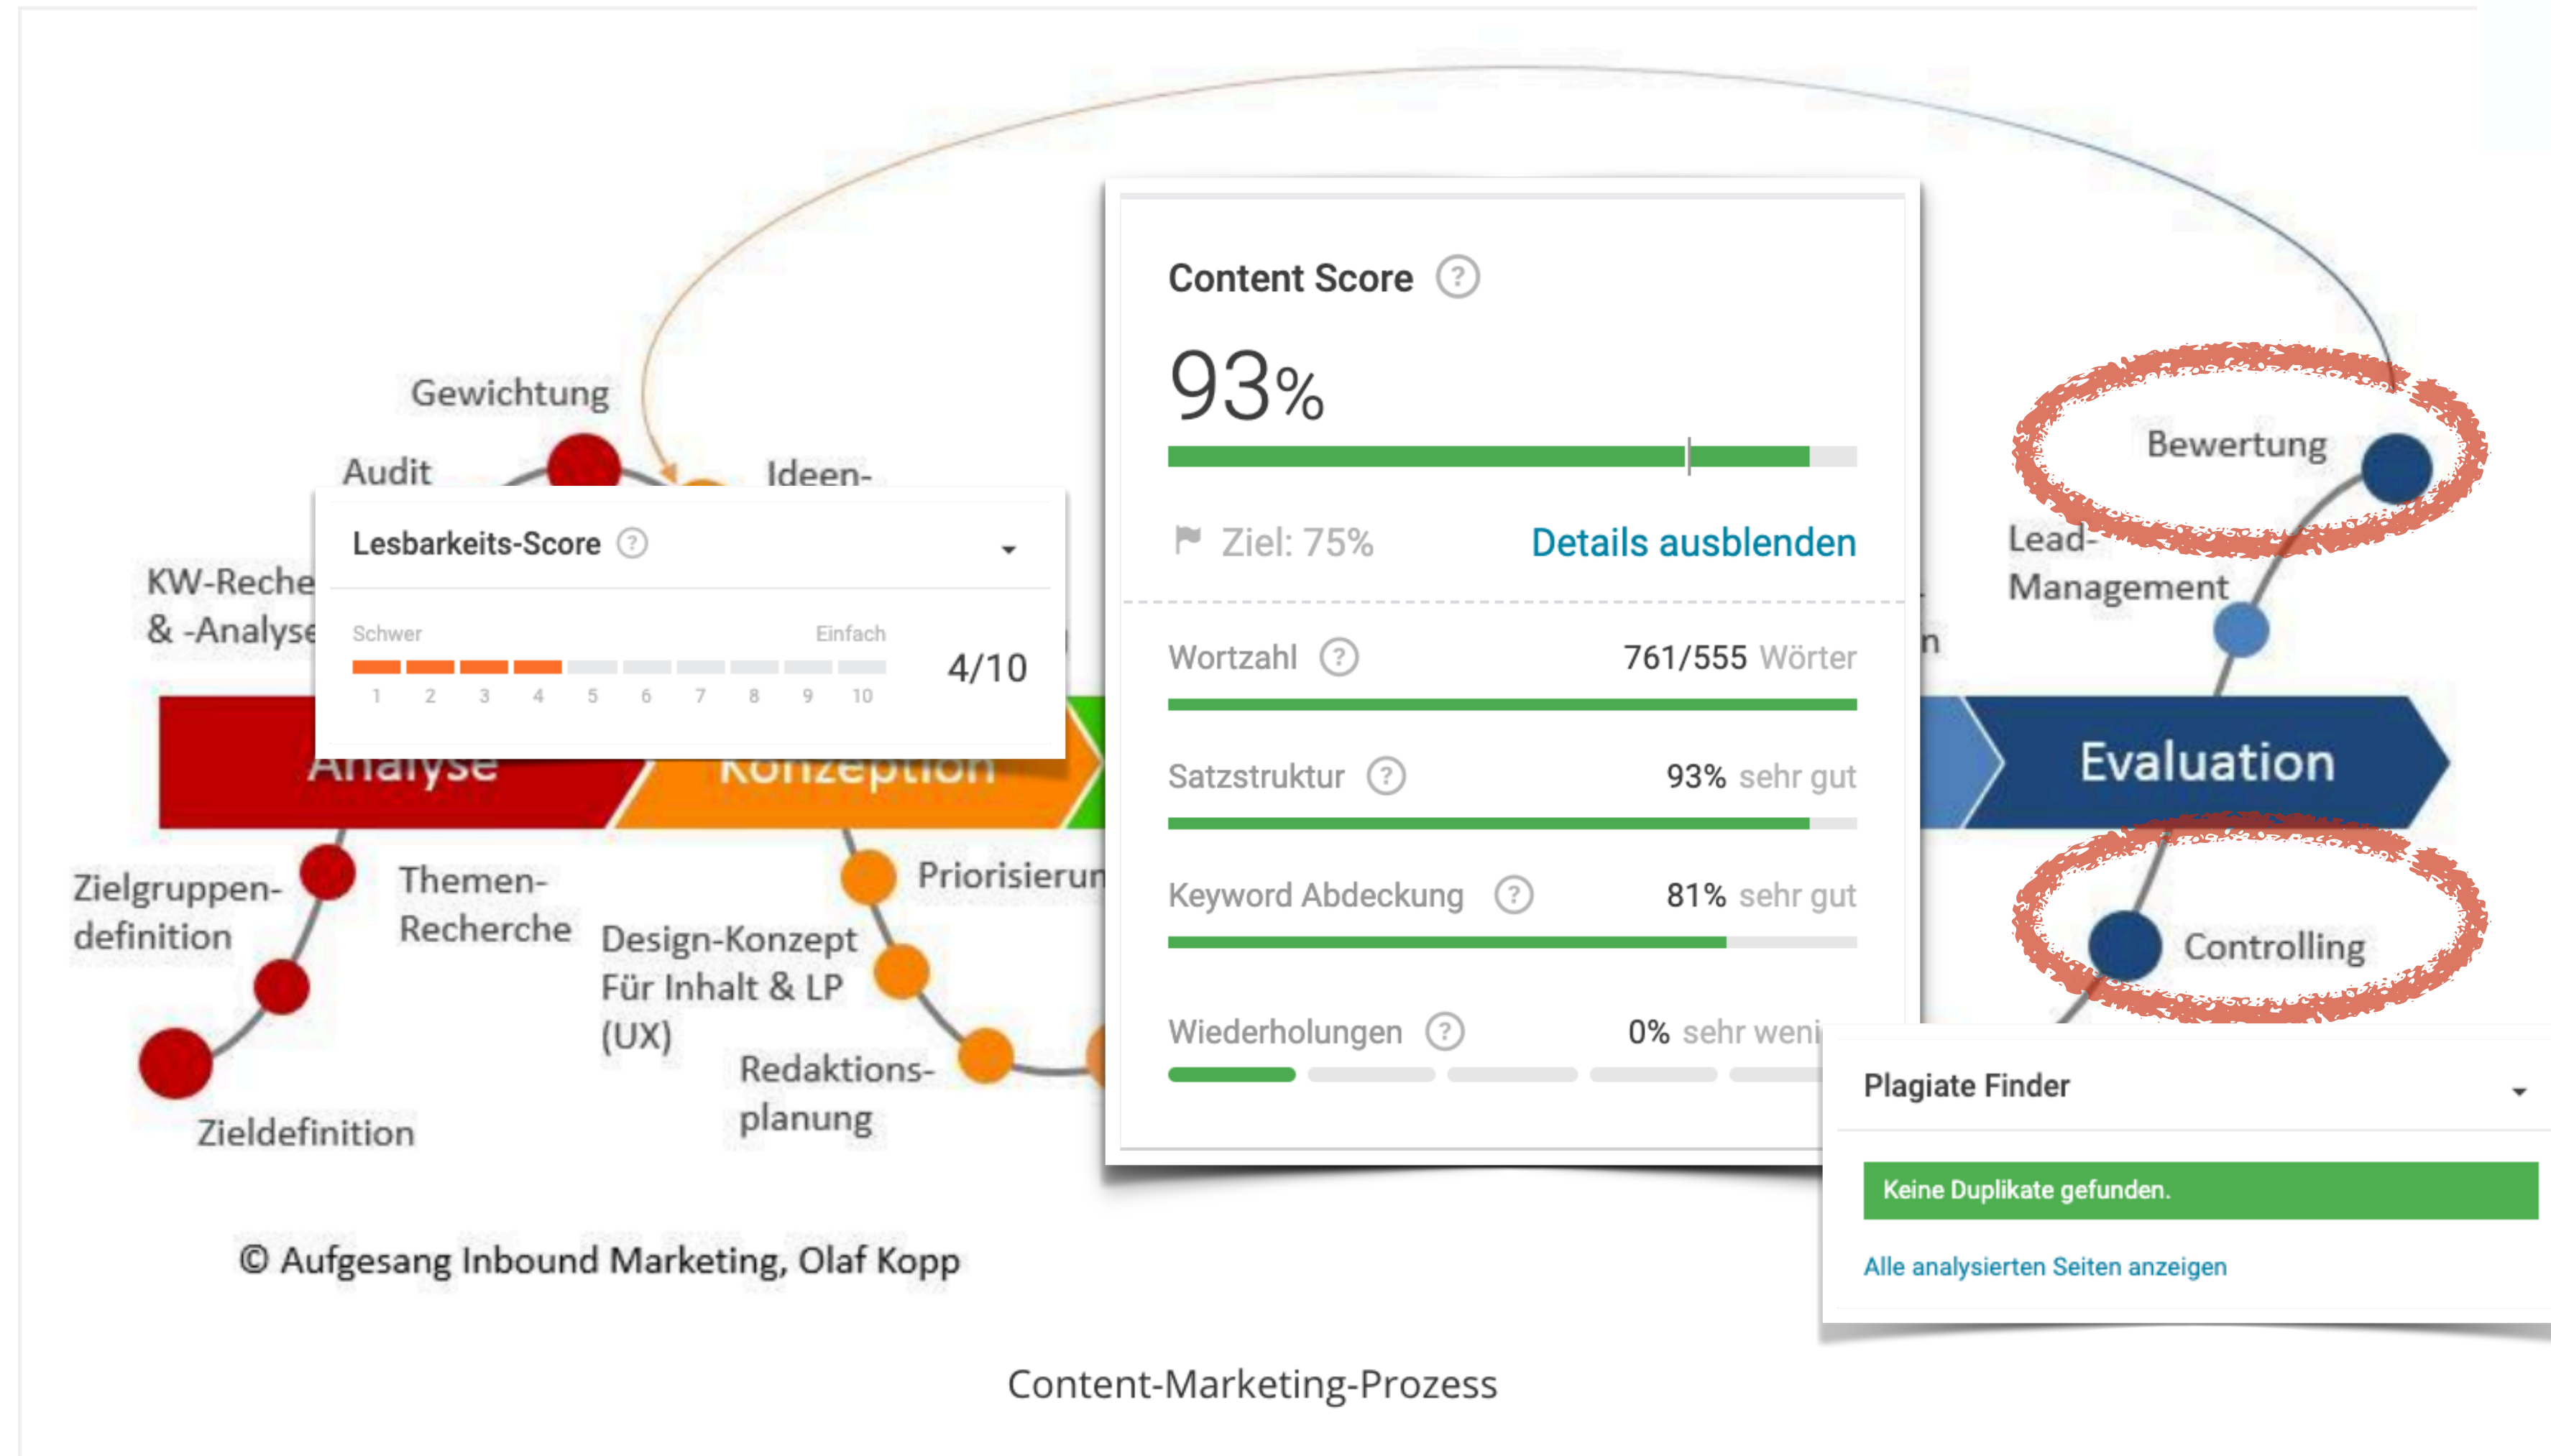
Gewichtung

Audit

Ideen-

KW-Reche
& -Analyse

Lesbarkeits-Score ?

Schwer Einfach

1 2 3 4 5 6 7 8 9 10

4/10

Analyse

Konzeption

Zielgruppen-definition

Themen-Recherche

Priorisierun

Design-Konzept Für Inhalt & LP (UX)

Redaktions-planung

Zieldefinition

Content Score ?

93%

Ziel: 75%

Details ausblenden

Wortzahl ? 761/555 Wörter

Satzstruktur ? 93% sehr gut

Keyword Abdeckung ? 81% sehr gut

Wiederholungen ? 0% sehr weni

Bewertung

Lead-Management

n

Evaluation

Controlling

Plagiate Finder

Keine Duplikate gefunden.

Alle analysierten Seiten anzeigen

© Aufgesang Inbound Marketing, Olaf Kopp

Content-Marketing-Prozess